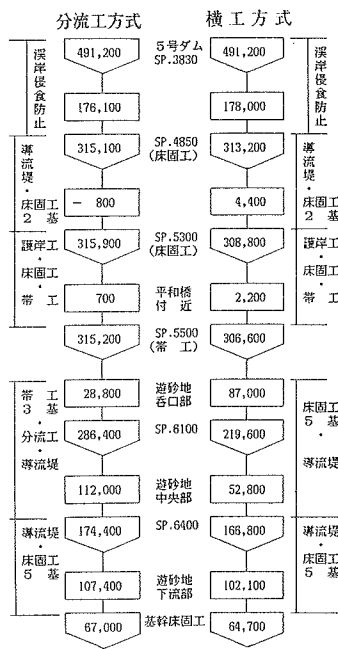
分流工方式

横工方式

渓岸侵食防止

491,200

5号ダム SP.3830

491,200

渓岸侵食防止

176,100

178,000

導流堤・床固工2基

315,100

SP.4850 (床固工)

313,200

導流堤・床固工2基

－ 800

4,400

護岸工・床固工・帯工

315,900

SP.5300 (床固工)

308,800

護岸工・床固工・帯工

700

平和橋付近

2,200

315,200

SP.5500 (帯工)

306,600

帯工3基・分流工・導流堤

28,800

遊砂地呑口部

87,000

床固工5基・導流堤

286,400

SP.6100

219,600

112,000

遊砂地中央部

52,800

導流堤・床固工5基

174,400

SP.6400

166,800

導流堤・床固工5基

107,400

遊砂地下流部

102,100

67,000

基幹床固工

64,700